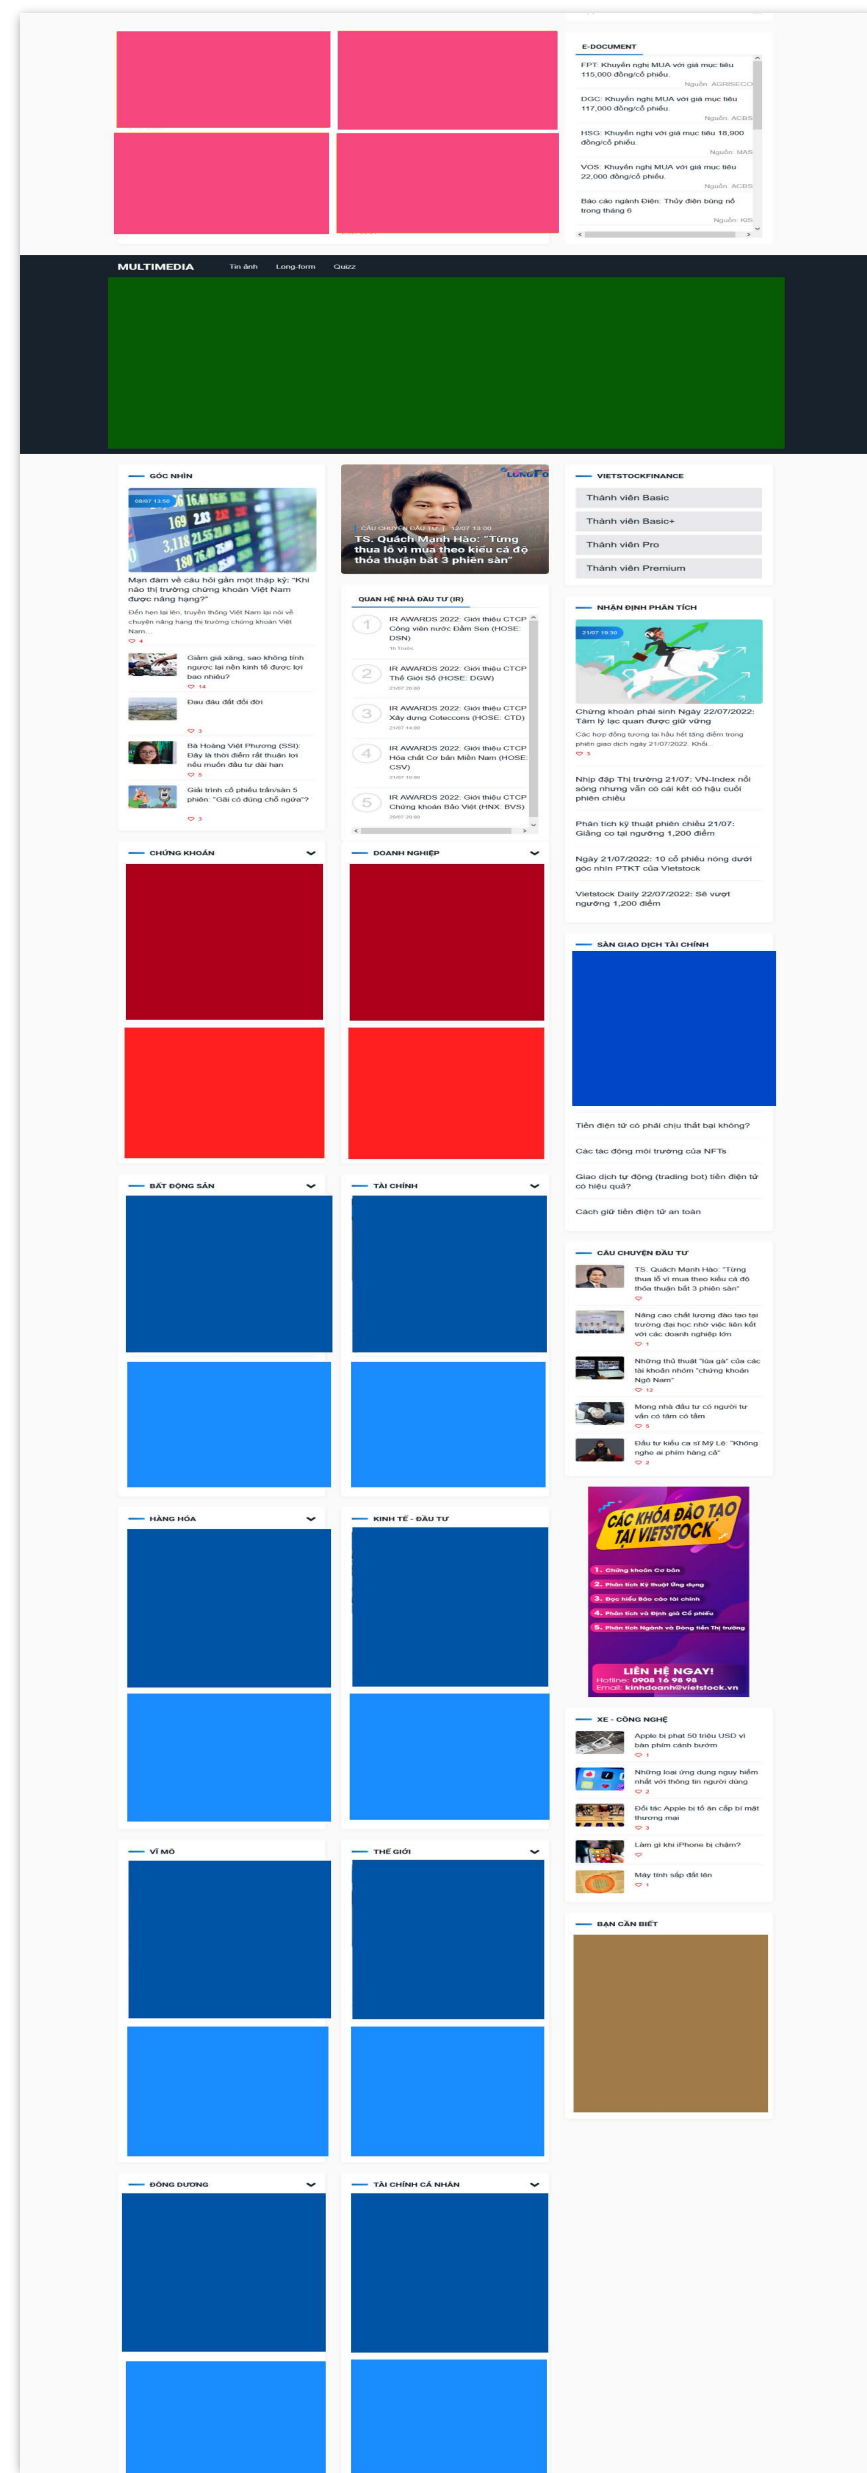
E-DOCUMENT

FPT: Khuyến nghị MUA với giá mục tiêu 115,000 đồng/cổ phiếu.
Nguồn: AGRISECO

DGC: Khuyến nghị MUA với giá mục tiêu 117,000 đồng/cổ phiếu.
Nguồn: ACBS

HSG: Khuyến nghị với giá mục tiêu 18,900 đồng/cổ phiếu.
Nguồn: MAS

VOS: Khuyến nghị MUA với giá mục tiêu 22,000 đồng/cổ phiếu.
Nguồn: ACBS

Báo cáo ngành Điện: Thủy điện bùng nổ trong tháng 6
Nguồn: KIS

MULTIMEDIA Tin ảnh Long-form Quizz

GÓC NHÌN

Mạn đàm về câu hỏi gần một thập kỷ: "Khi nào thị trường chứng khoán Việt Nam được nâng hạng?"
Đến hẹn lại lên, truyền thông Việt Nam lại nói về chuyện nâng hạng thị trường chứng khoán Việt Nam...
4

Giảm giá xăng, sao không tính ngược lại nền kinh tế được lợi bao nhiêu?
14

Đau đầu đất đồi đời
3

Bà Hoàng Việt Phương (SSI): Đây là thời điểm rất thuận lợi nếu muốn đầu tư dài hạn
5

Giải trình cổ phiếu trần/sàn 5 phiên: "Gãi có đúng chỗ ngứa"?
3

CÂU CHUYỆN ĐẦU TƯ | 12/07 18:00
TS. Quách Mạnh Hào: "Từng thua lỗ vì mua theo kiểu cả độ thỏa thuận bắt 3 phiên sàn"

QUAN HỆ NHÀ ĐẦU TƯ (IR)

1 IR AWARDS 2022: Giới thiệu CTCP Công viên nước Đầm Sen (HOSE: DSN)
2 IR AWARDS 2022: Giới thiệu CTCP Thế Giới Số (HOSE: DGW)
3 IR AWARDS 2022: Giới thiệu CTCP Xây dựng Coteccons (HOSE: CTD)
4 IR AWARDS 2022: Giới thiệu CTCP Hóa chất Cơ bản Miền Nam (HOSE: CSV)
5 IR AWARDS 2022: Giới thiệu CTCP Chứng khoán Bảo Việt (HNX: BVS)

VIETSTOCKFINANCE
Thành viên Basic
Thành viên Basic+
Thành viên Pro
Thành viên Premium

NHẬN ĐỊNH PHÂN TÍCH

21/07 19:30
Chứng khoán phái sinh Ngày 22/07/2022: Tâm lý lạc quan được giữ vững
Các hợp đồng tương lai hầu hết tăng điểm trong phiên giao dịch ngày 21/07/2022. Khối...
3

Nhịp đập Thị trường 21/07: VN-Index nối sóng nhưng vẫn có cái kết có hậu cuối phiên chiều

Phân tích kỹ thuật phiên chiều 21/07: Giằng co tại ngưỡng 1,200 điểm

Ngày 21/07/2022: 10 cổ phiếu nóng dưới góc nhìn PTKT của Vietstock

Vietstock Daily 22/07/2022: Sẽ vượt ngưỡng 1,200 điểm

CHỨNG KHOÁN
DOANH NGHIỆP

SÀN GIAO DỊCH TÀI CHÍNH
Tiền điện tử có phải chịu thất bại không?
Các tác động môi trường của NFTs
Giao dịch tự động (trading bot) tiền điện tử có hiệu quả?
Cách giữ tiền điện tử an toàn

BẤT ĐỘNG SẢN
TÀI CHÍNH

CÂU CHUYỆN ĐẦU TƯ
TS. Quách Mạnh Hào: "Từng thua lỗ vì mua theo kiểu cả độ thỏa thuận bắt 3 phiên sàn"
Nâng cao chất lượng đào tạo tại trường đại học nhờ việc liên kết với các doanh nghiệp lớn
1
Những thủ thuật "lừa gà" của các tài khoản nhóm "chứng khoán Ngõ Nam"
12
Mong nhà đầu tư có người từ vẫn có tâm có tầm
5
Đầu tư kiểu ca sĩ Mỹ Lệ: "Không nghe ai phím hàng cả"
2

HÀNG HÓA
KINH TẾ - ĐẦU TƯ

CÁC KHÓA ĐÀO TẠO TẠI VIETSTOCK
1. Chứng khoán Cơ bản
2. Phân tích Kỹ thuật Ứng dụng
3. Đọc hiểu Báo cáo tài chính
4. Phân tích và Định giá Cổ phiếu
5. Phân tích Ngành và Dòng tiền Thị trường
LIÊN HỆ NGAY!
Hotline: 0908 16 98 98
Email: kinhdoanh@vietstock.vn

XE - CÔNG NGHỆ
Apple bị phạt 50 triệu USD vì bàn phím cánh bướm
1
Những loại ứng dụng nguy hiểm nhất với thông tin người dùng
2
Đối tác Apple bị tố ăn cắp bí mật thương mại
3
Làm gì khi iPhone bị chậm?
Máy tính sắp đắt lên
1

VĨ MÔ
THẾ GIỚI

BẠN CẦN BIẾT

ĐÔNG DƯƠNG
TÀI CHÍNH CÁ NHÂN